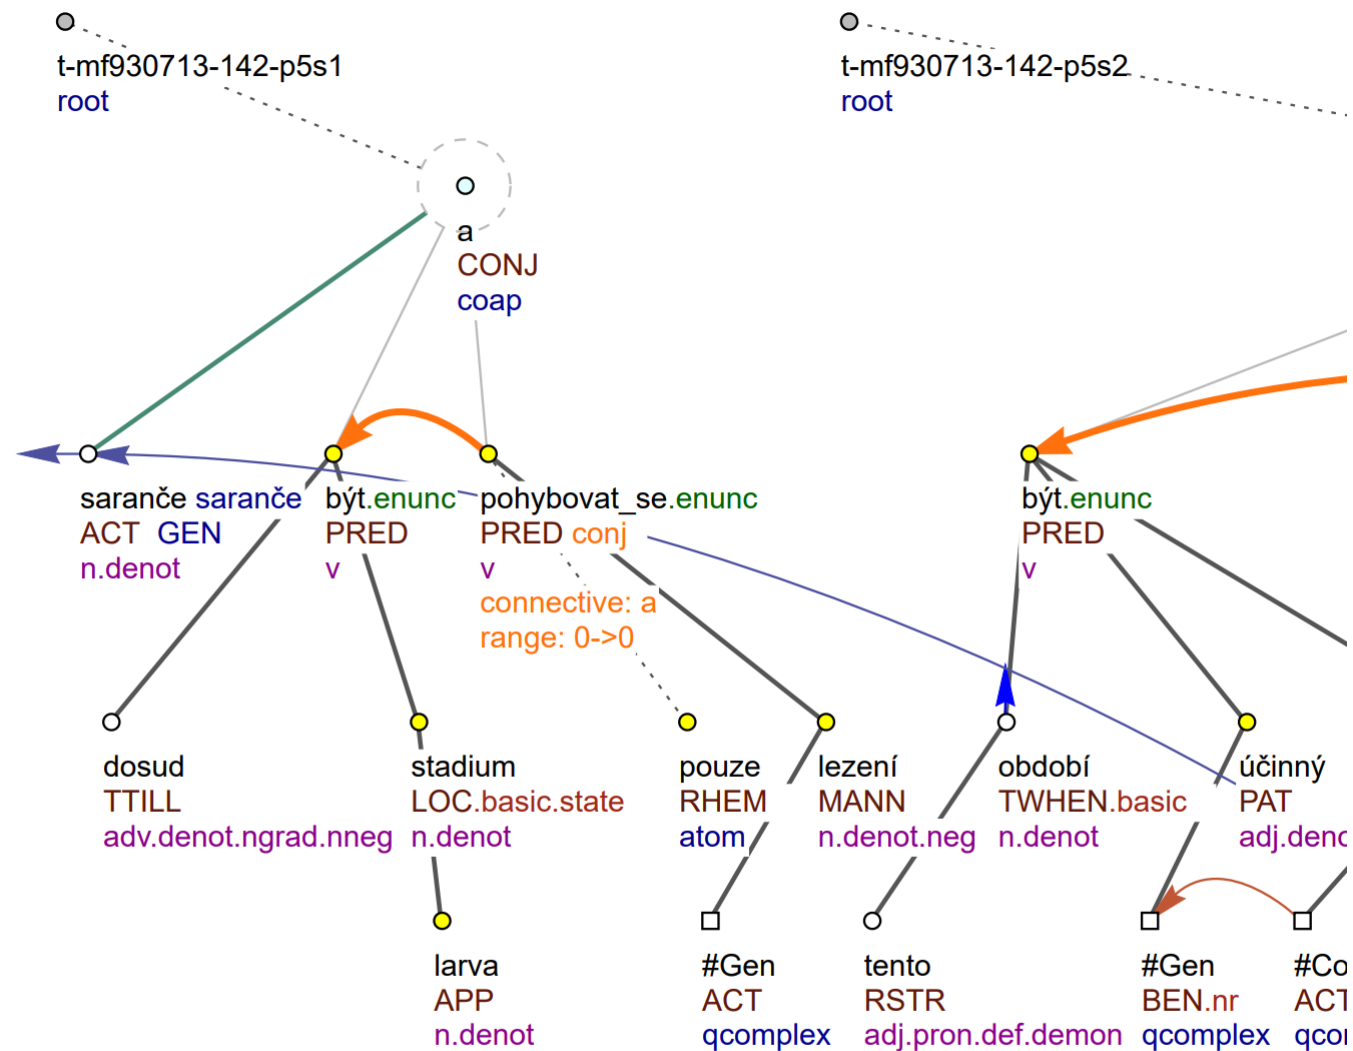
t-mf930713-142-p5s1
root

a
CONJ
coap

saranče saranče
ACT GEN
n.denot

být.enunc
PRED
v

pohybovat_se.enunc
PRED conj
v
connective: a
range: 0->0

dosud
TTILL
adv.denot.ngrad.nneg

stadium
LOC.basic.state
n.denot

larva
APP
n.denot

pouze
RHEM
atom

lezení
MANN
n.denot.neg

#Gen
ACT
qcomplex

t-mf930713-142-p5s2
root

být.enunc
PRED
v

období
TWHEN.basic
n.denot

tento
RSTR
adj.pron.def.demon

účinný
PAT
adj.deno

#Gen
BEN.nr
qcomplex

#Co
ACT
qco